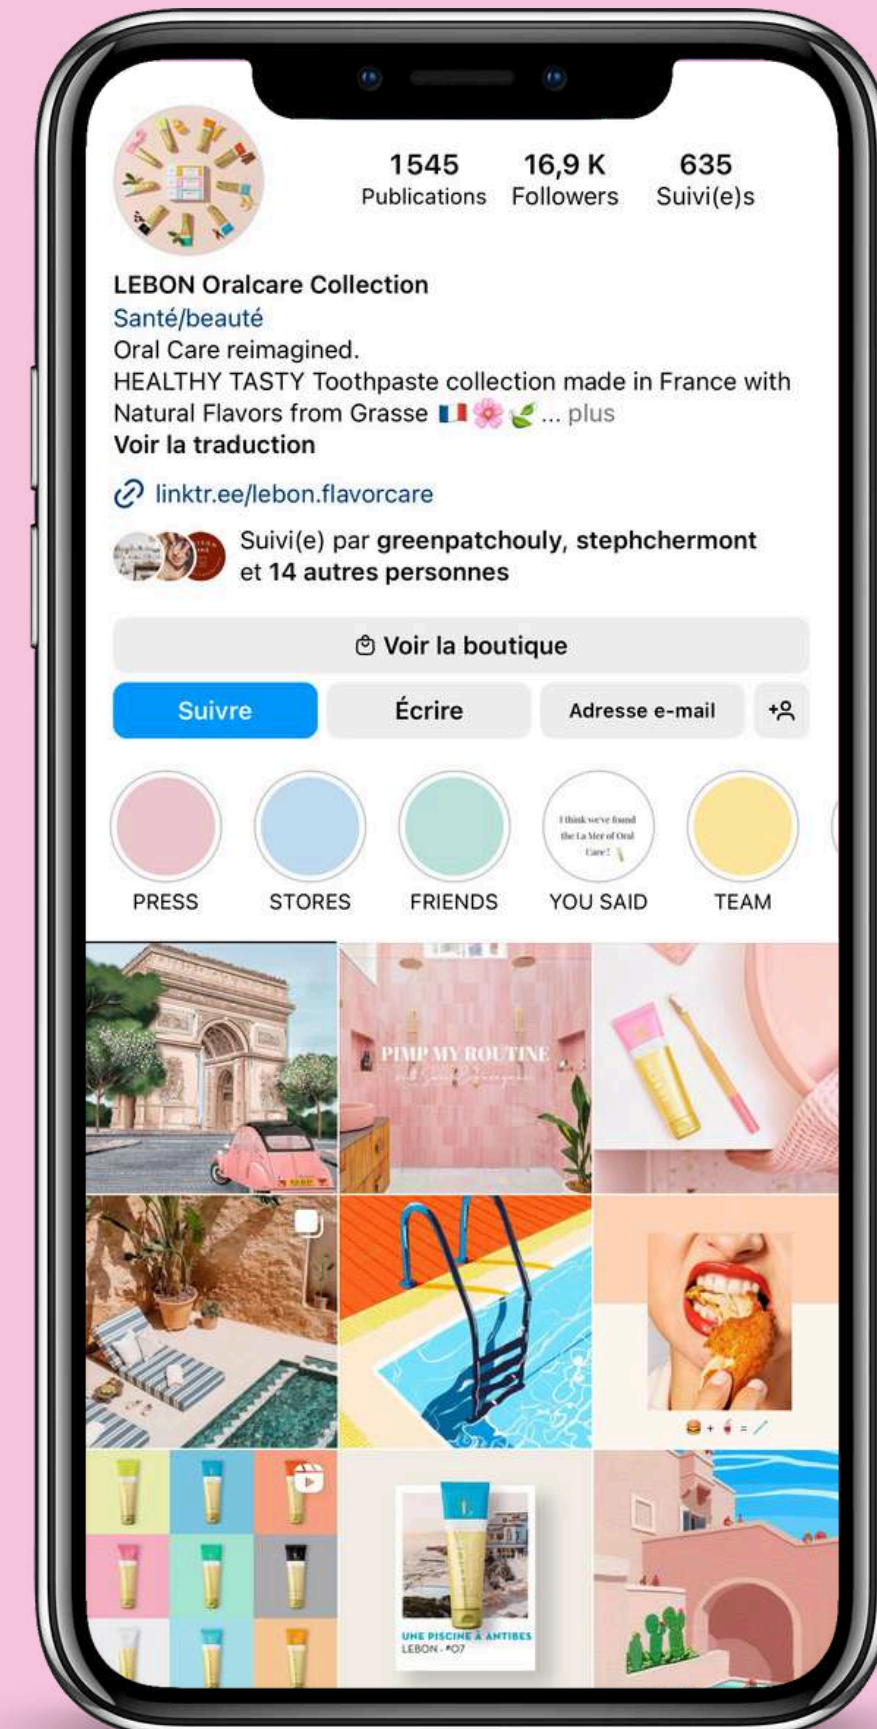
1545 Publications
16,9 K Followers
635 Suivi(e)s

LEBON Oralcare Collection
Santé/beauté
Oral Care reimagined.
HEALTHY TASTY Toothpaste collection made in France with Natural Flavors from Grasse 🇫🇷🌸🌿 ... plus
Voir la traduction

linktr.ee/lebon.flavorcare

Suivi(e) par greenpatchouly, stephchermont et 14 autres personnes

Voir la boutique

Suivre
Écrire
Adresse e-mail

I think we've found the La Mer of Oral Care!

PRESS
STORES
FRIENDS
YOU SAID
TEAM

PIMP MY ROUTINE

UNE PISCINE À ANTIBES
LEBON - #07